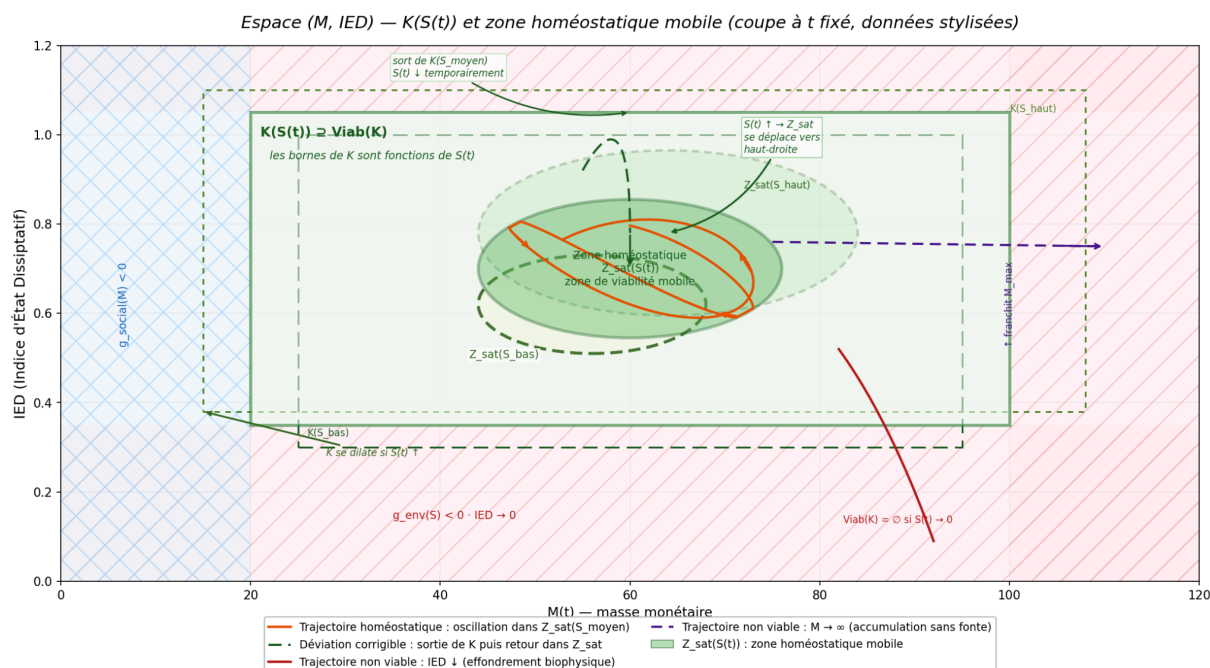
Espace (M, IED) — K(S(t)) et zone homéostatique mobile (coupe à t fixé, données stylisées)

sort de K(S_moyen)
S(t) ↓ temporairement

K(S_haut)

K(S(t)) ⊇ Viab(K)

les bornes de K sont fonctions de S(t)

S(t) ↑ → Z_sat
se déplace vers
haut-droite

Z_sat(S_haut)

Zone homéostatique
Z_sat(S(t))
zone de viabilité mobile

g_social(M) < 0

↑ franchit M_max

Z_sat(S_bas)

K(S_bas)

K se dilate si S(t) ↑

g_env(S) < 0 · IED → 0

Viab(K) = ∅ si S(t) → 0

IED (Indice d'État Dissipatif)

1.2
1.0
0.8
0.6
0.4
0.2
0.0

0
20
40
60
80
100
120

M(t) — masse monétaire

Trajectoire homéostatique : oscillation dans Z_sat(S_moyen)
Déviation corrigible : sortie de K puis retour dans Z_sat
Trajectoire non viable : IED ↓ (effondrement biophysique)
Trajectoire non viable : M → ∞ (accumulation sans fonte)
Z_sat(S(t)) : zone homéostatique mobile